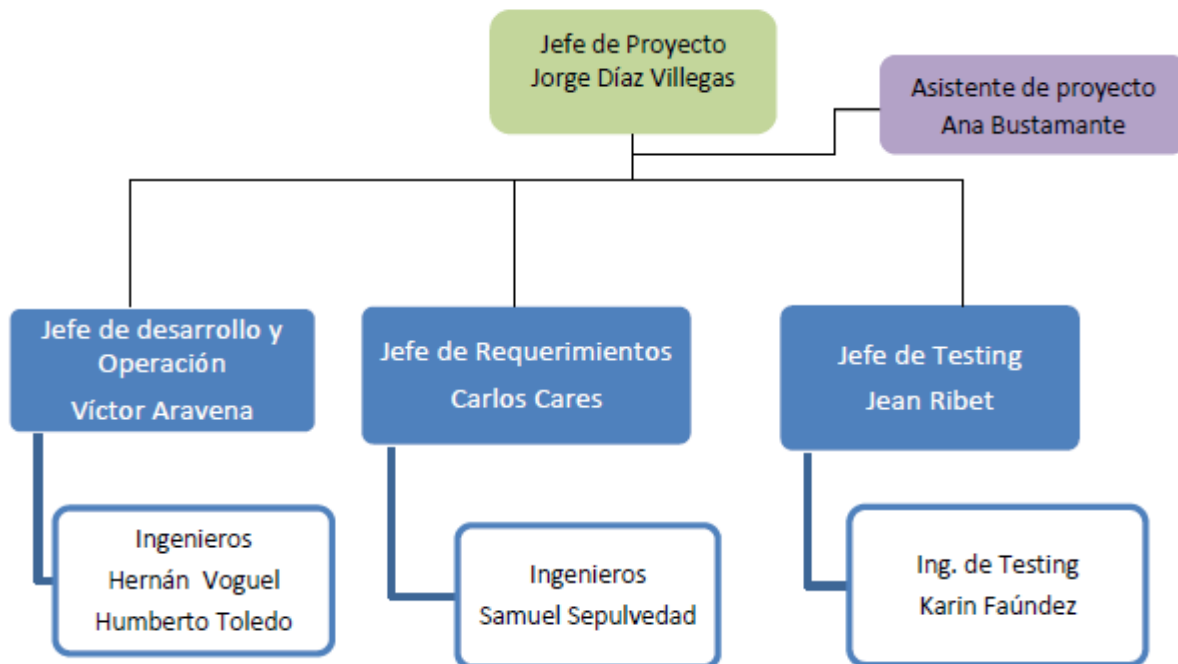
Jefe de Proyecto
Jorge Díaz Villegas

Asistente de proyecto
Ana Bustamante

Jefe de desarrollo y Operación
Víctor Aravena

Ingenieros
Hernán Voguel
Humberto Toledo

Jefe de Requerimientos
Carlos Cares

Ingenieros
Samuel Sepulvedad

Jefe de Testing
Jean Ribet

Ing. de Testing
Karin Faúndez